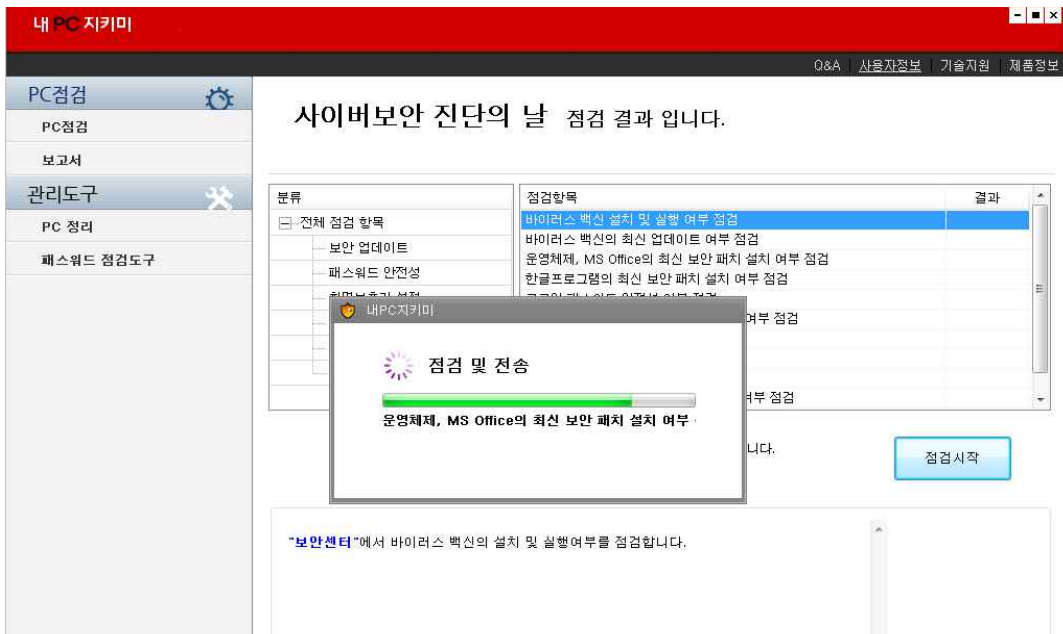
내 PC 지키미

Q&A | 사용자정보 | 기술지원 | 제품정보

PC점검
PC점검
보고서
관리도구
PC 정리
패스워드 점검도구

사이버보안 진단의 날 점검 결과 입니다.

분류
전체 점검 항목
보안 업데이트
패스워드 안전성
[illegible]

| 점검항목 | 결과 |
|---|---|
| 바이러스 백신 설치 및 실행 여부 점검 | |
| 바이러스 백신의 최신 업데이트 여부 점검 | |
| 운영체제, MS Office의 최신 보안 패치 설치 여부 점검 | |
| 한글프로그램의 최신 보안 패치 설치 여부 점검 | |
| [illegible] 여부 점검 | |
| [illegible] 여부 점검 | |

내PC지키미
점검 및 전송
운영체제, MS Office의 최신 보안 패치 설치 여부

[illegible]니다.

점검시작

"보안센터"에서 바이러스 백신의 설치 및 실행여부를 점검합니다.